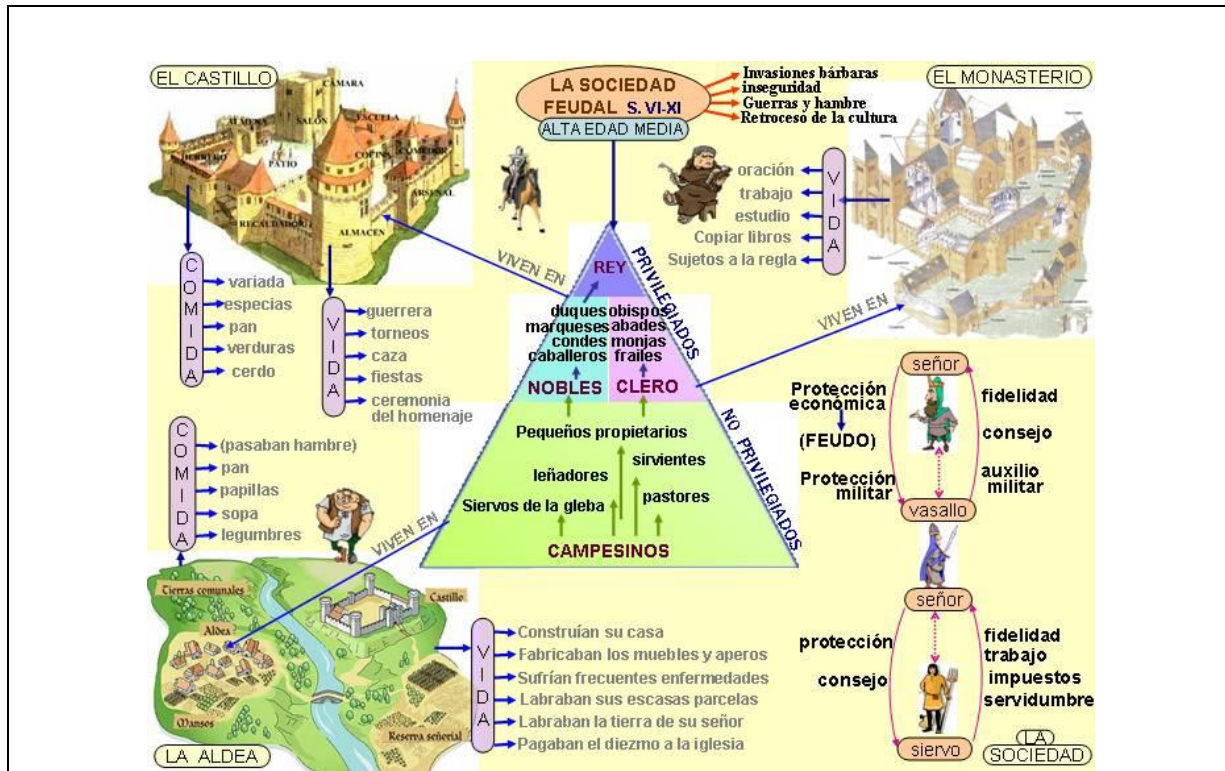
EL CASTILLO

CÁMARA
SALÓN
ESCUELA
PATIO
COCINA
ARSENAL
ALMACEN

LA SOCIEDAD FEUDAL S. VI-XI
ALTA EDAD MEDIA

Invasiones bárbaras
inseguridad
Guerras y hambre
Retroceso de la cultura

EL MONASTERIO

VIDA
oración
trabajo
estudio
Copiar libros
Sujetos a la regla

COMIDA
variada
especias
pan
verduras
cerdo

VIDA
guerrera
torneos
caza
fiestas
ceremonia del homenaje

VIVEN EN
REY
PRIVILEGIADOS
duques
marqueses
condes
caballeros
obispos
abades
monjas
frailes
NOBLES
CLERO
VIVEN EN
NO PRIVILEGIADOS
Pequeños propietarios
leñadores
sirvientes
pastores
Siervos de la gleba
CAMPESINOS

COMIDA
(pasaban hambre)
pan
papillas
sopa
legumbres

VIVEN EN

Tierras comunales
Castillo
Aldea
Mansos
Reserva señorial

LA ALDEA

VIDA
Construían su casa
Fabricaban los muebles y aperos
Sufrían frecuentes enfermedades
Labraban sus escasas parcelas
Labraban la tierra de su señor
Pagaban el diezmo a la iglesia

señor
Protección económica
(FEUDO)
Protección militar
fidelidad
consejo
auxilio militar
vasallo

señor
protección
consejo
fidelidad
trabajo
impuestos
servidumbre
siervo

LA SOCIEDAD